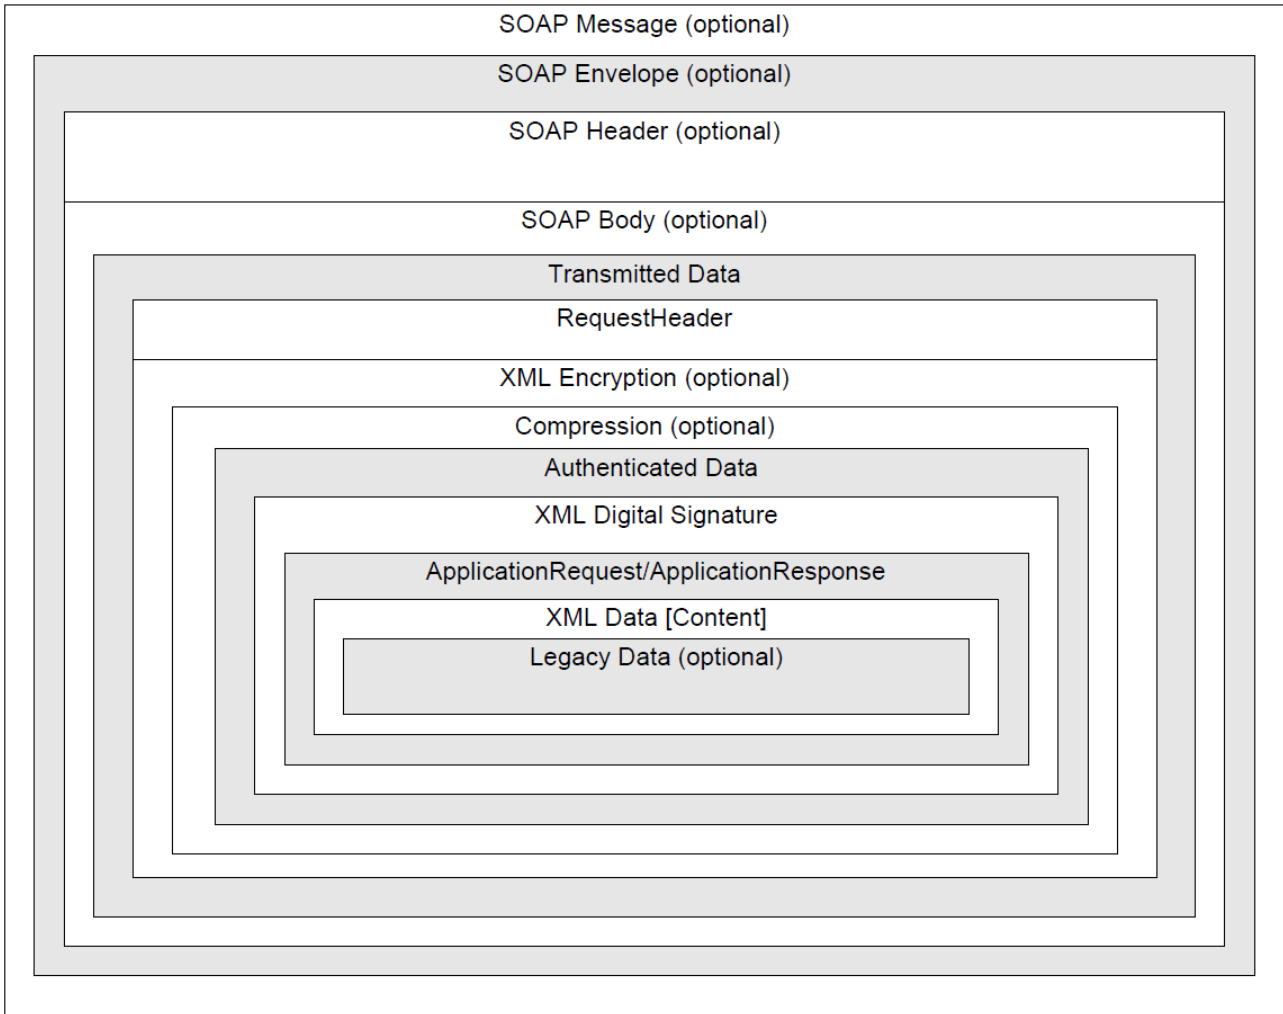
SOAP Message (optional)

SOAP Envelope (optional)

SOAP Header (optional)

SOAP Body (optional)

Transmitted Data

RequestHeader

XML Encryption (optional)

Compression (optional)

Authenticated Data

XML Digital Signature

ApplicationRequest/ApplicationResponse

XML Data [Content]

Legacy Data (optional)